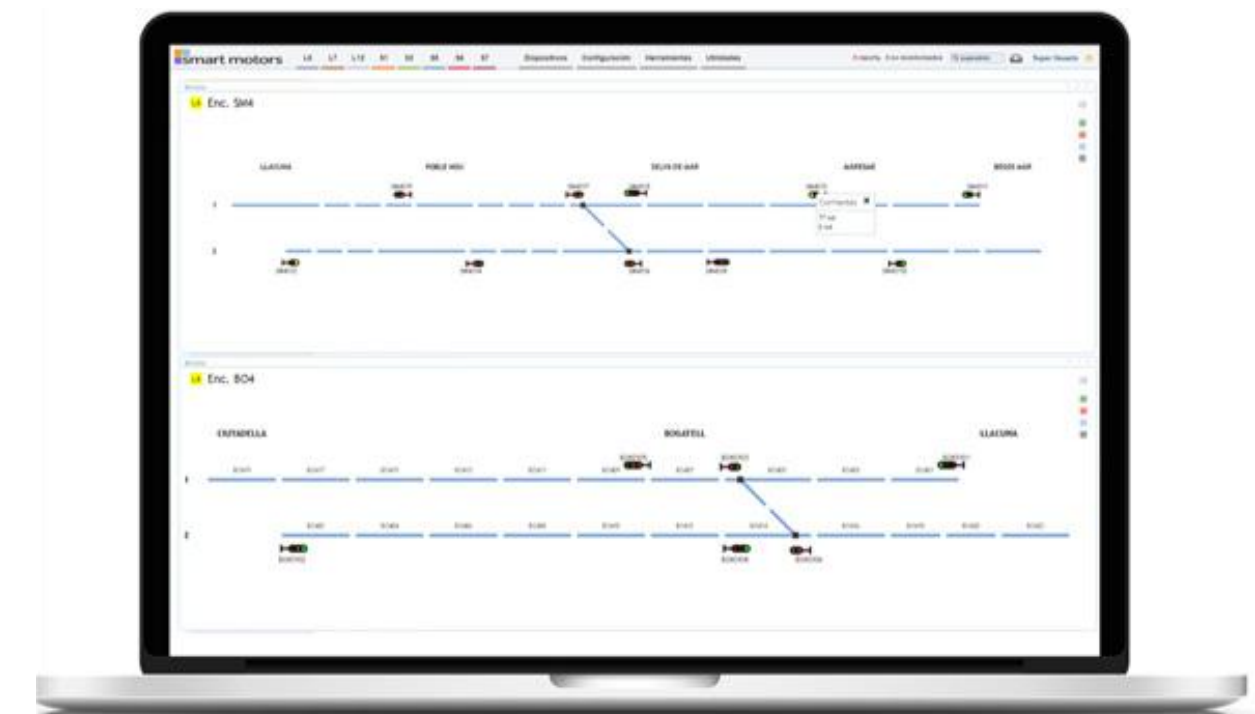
smart motors L4 L7 L12 R1 S1 S5 S6 S7 Dispositivos Configuración Herramientas Utilidades

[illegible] Super Usuario

L4 Enc. SM4

LLACUNA POBLE NOU SELVA DE MAR MARESME BESÒS MAR

1

2

Comandos

L4 Enc. BO4

CIUTADELLA BOGATELL LLACUNA

1

2